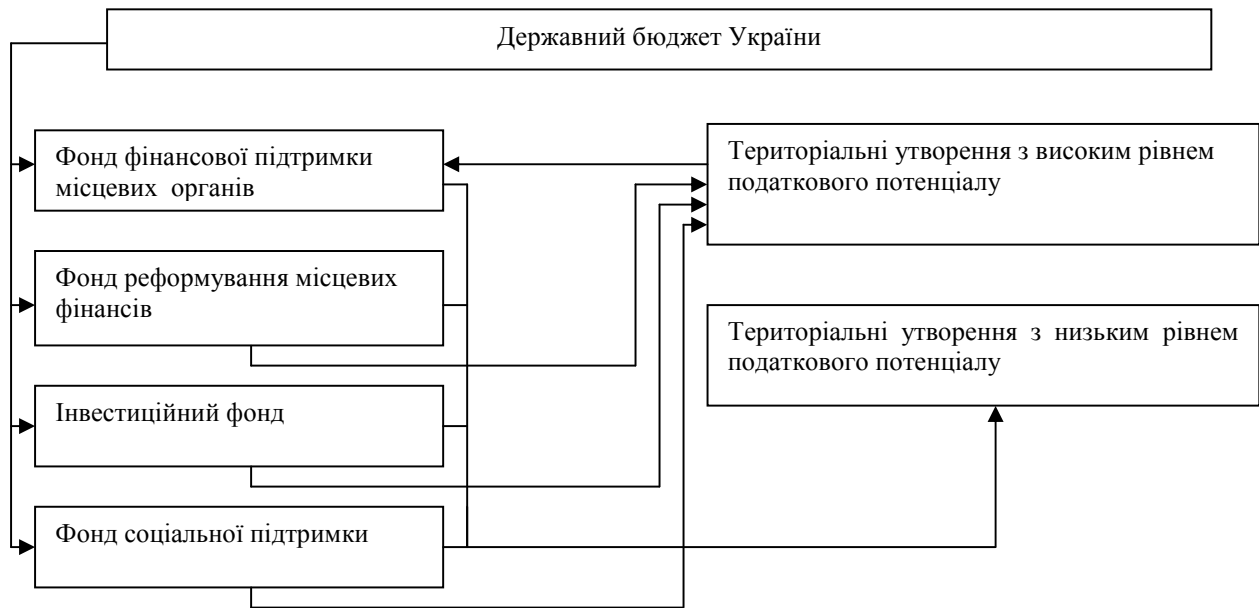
Державний бюджет України

Фонд фінансової підтримки місцевих органів

Фонд реформування місцевих фінансів

Інвестиційний фонд

Фонд соціальної підтримки

Територіальні утворення з високим рівнем податкового потенціалу

Територіальні утворення з низьким рівнем податкового потенціалу